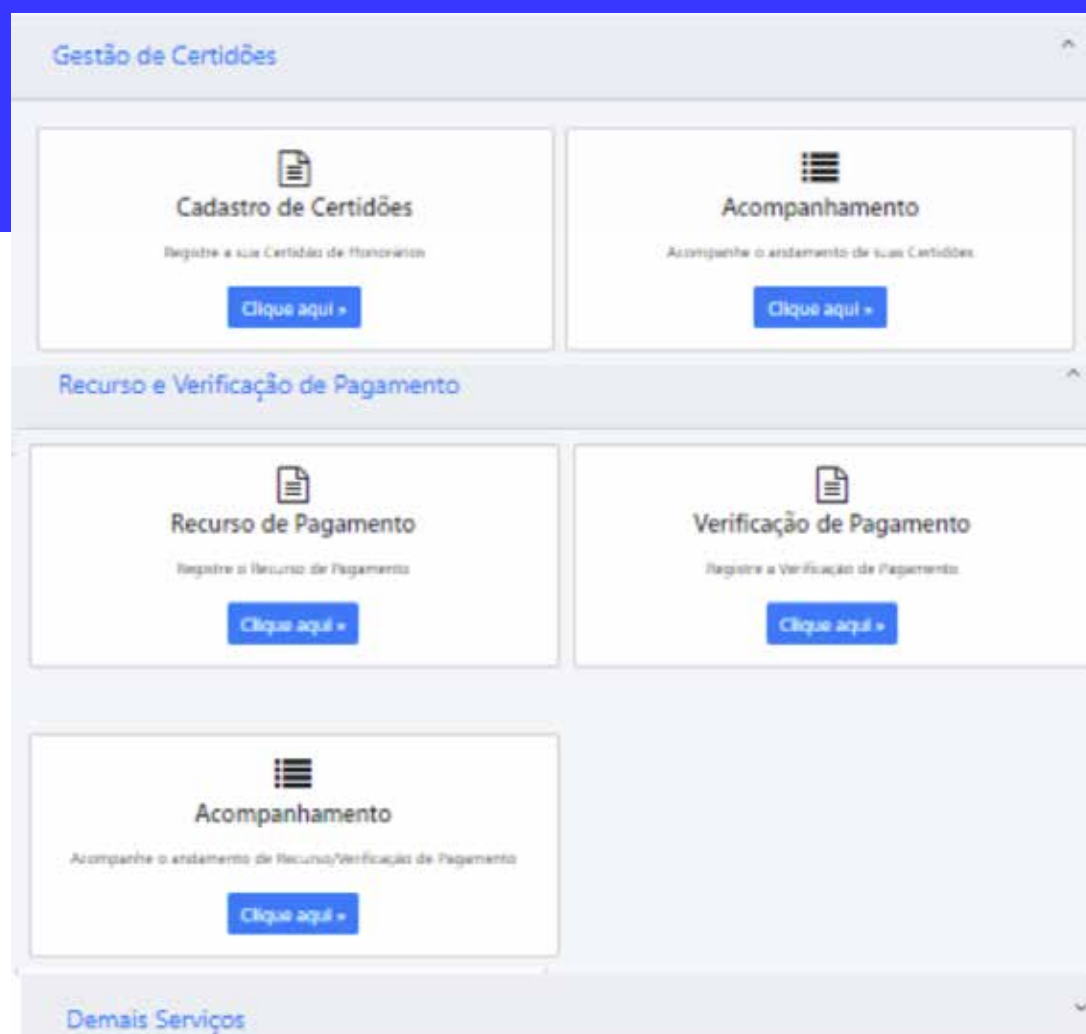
Gestão de Certidões

Cadastro de Certidões

Registre a sua Certidão de Honorários

Clique aqui »

Acompanhamento

Acompanhe o andamento de suas Certidões

Clique aqui »

Recurso e Verificação de Pagamento

Recurso de Pagamento

Registre o Recurso de Pagamento

Clique aqui »

Verificação de Pagamento

Registre a Verificação de Pagamento

Clique aqui »

Acompanhamento

Acompanhe o andamento de Recurso/Verificação de Pagamento

Clique aqui »

Demais Serviços